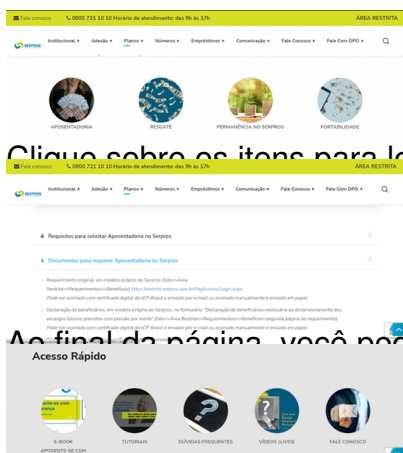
Fale conosco  0800 721 10 10 Horário de atendimento: das 9h às 17h  ÁREA RESTRITA

Serpros  Institucional  Adesão  Planos  Número  Empréstimos  Comunicação  Fale Conosco  Fale Com DPO

APOSENTADORIA  RESGATE  PERMANÊNCIA NO SERPROS  PORTABILIDADE

Clique sobre os itens para lo

Fale conosco  0800 721 10 10 Horário de atendimento: das 9h às 17h  ÁREA RESTRITA

Serpros  Institucional  Adesão  Planos  Número  Empréstimos  Comunicação  Fale Conosco  Fale Com DPO

Requisitos para solicitar Aposentadoria no Serpros

Documentos para requerer Aposentadoria no Serpros

Requerimento original, em modelo próprio do Serpros (Site>>Área Restrita>>Requerimentos>>Benefícios) https://restrito.serpros.com.br/PagAcesso/Login.aspx
Pode ser assinado com certificado digital do ICP-Brasil e enviado por e-mail ou assinado manualmente e enviado em papel.

Declaração de beneficiários, em modelo próprio do Serpros, no formulário "Declaração de beneficiários necessária ao dimensionamento dos encargos futuros previstos com pensão por morte" (Site>>Área Restrita>>Requerimentos>>Benefícios-segunda página do requerimento)
Pode ser assinado com certificado digital do ICP-Brasil e enviado por e-mail ou assinado manualmente e enviado em papel.

Ao final da página, você pod

Acesso Rápido

E-BOOK APOSENTE-SE COM  TUTORIAIS  DÚVIDAS FREQUENTES  VÍDEOS (LIVES)  FALE CONOSCO